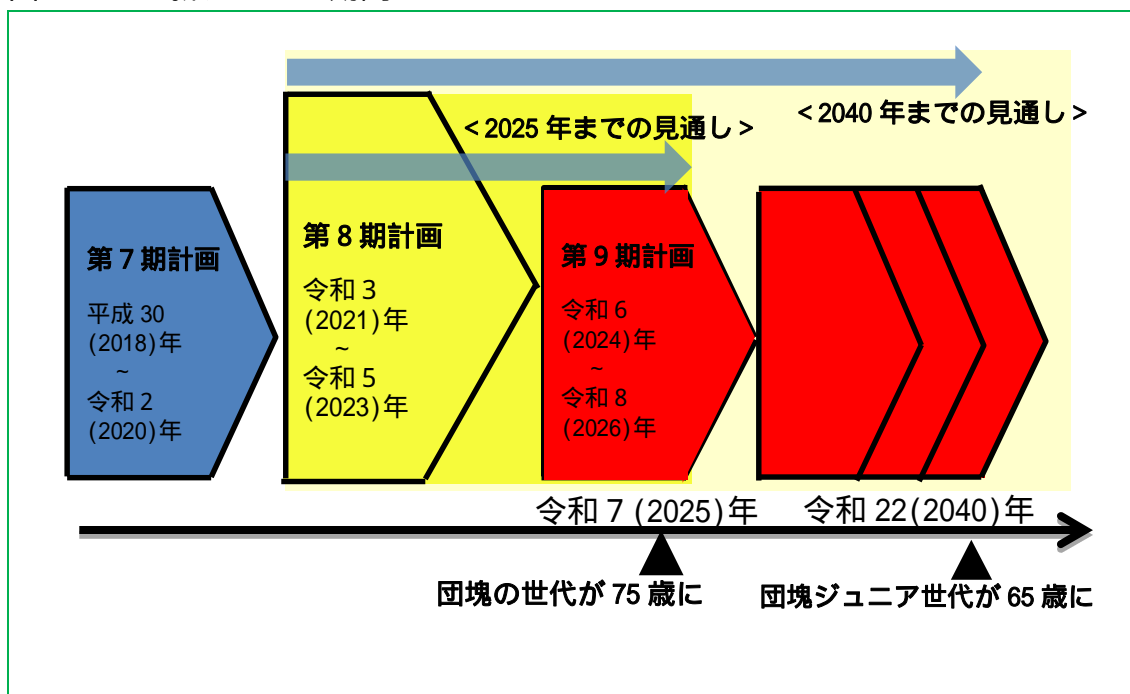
＜2040 年までの見通し＞

＜2025 年までの見通し＞

第７期計画

平成 30
(2018)年
～
令和２
(2020)年

第８期計画

令和３
(2021)年
～
令和５
(2023)年

第９期計画

令和６
(2024)年
～
令和８
(2026)年

令和７(2025)年

令和 22(2040)年

団塊の世代が 75 歳に

団塊ジュニア世代が 65 歳に